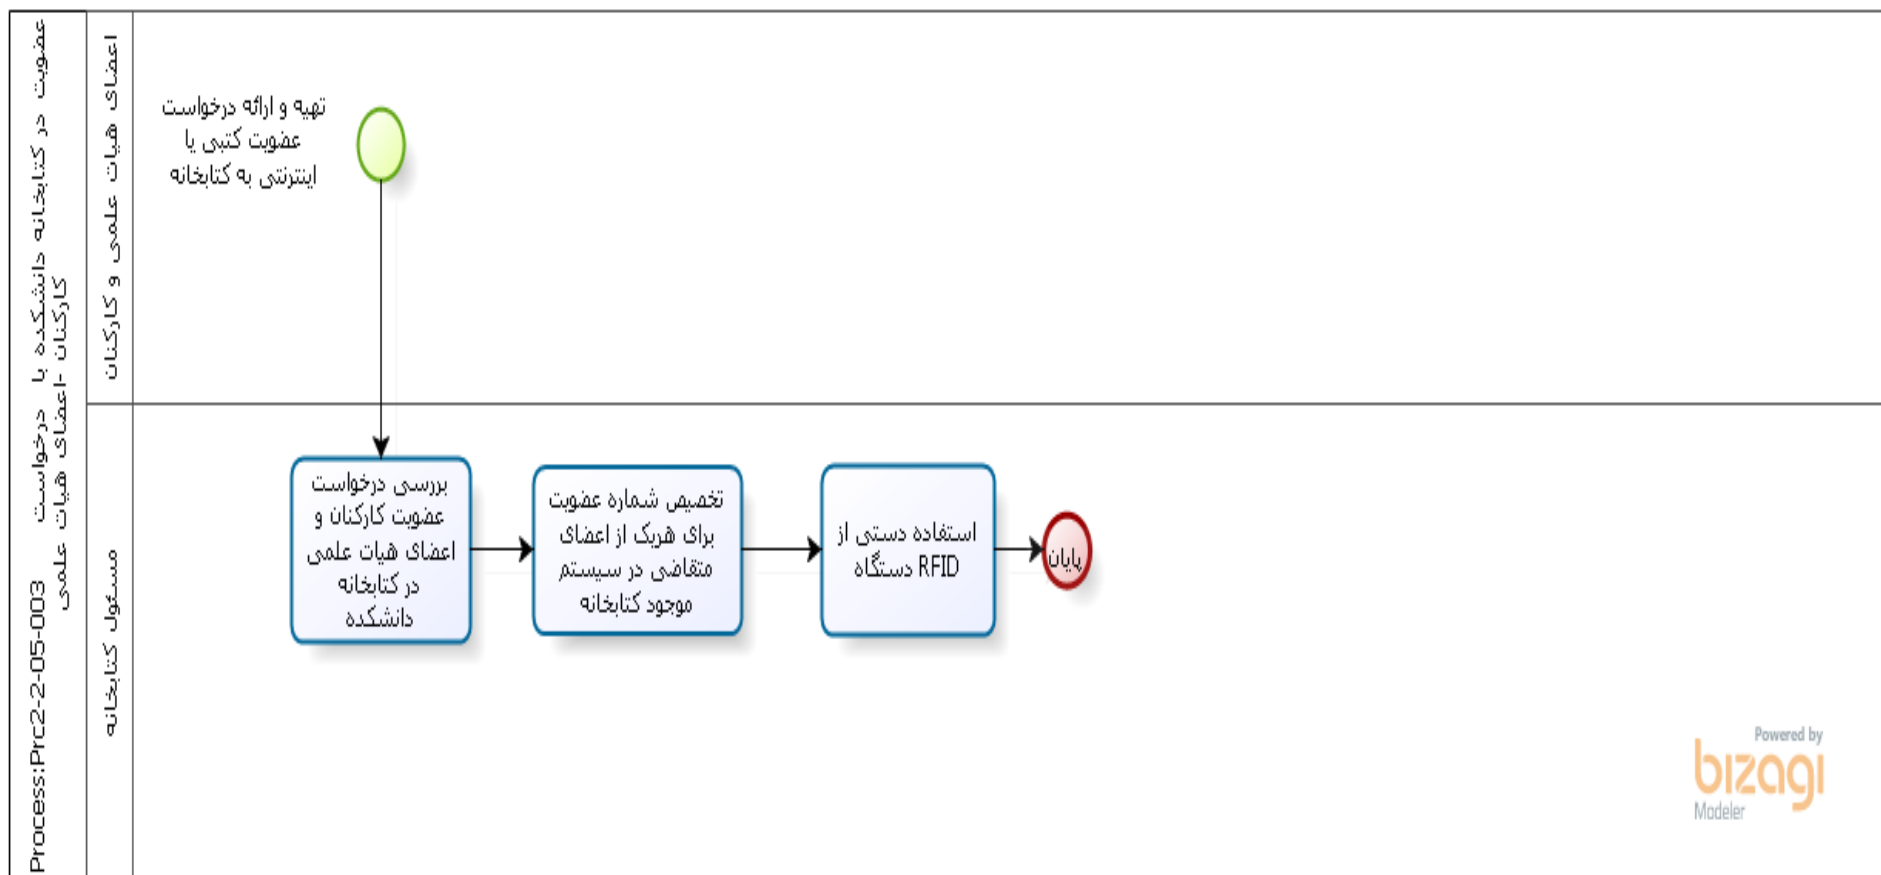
Process:Prc2-2-05-003 عضویت در کتابخانه دانشکده با درخواست کارکنان -اعضای هیات علمی

اعضای هیات علمی و کارکنان

تهیه و ارائه درخواست عضویت کتبی یا اینترنتی به کتابخانه

مسئول کتابخانه

بررسی درخواست عضویت کارکنان و اعضای هیات علمی در کتابخانه دانشکده

تخصیص شماره عضویت برای هریک از اعضای متقاضی در سیستم موجود کتابخانه

استفاده دستی از دستگاه RFID

پایان

Powered by bizagi Modeler